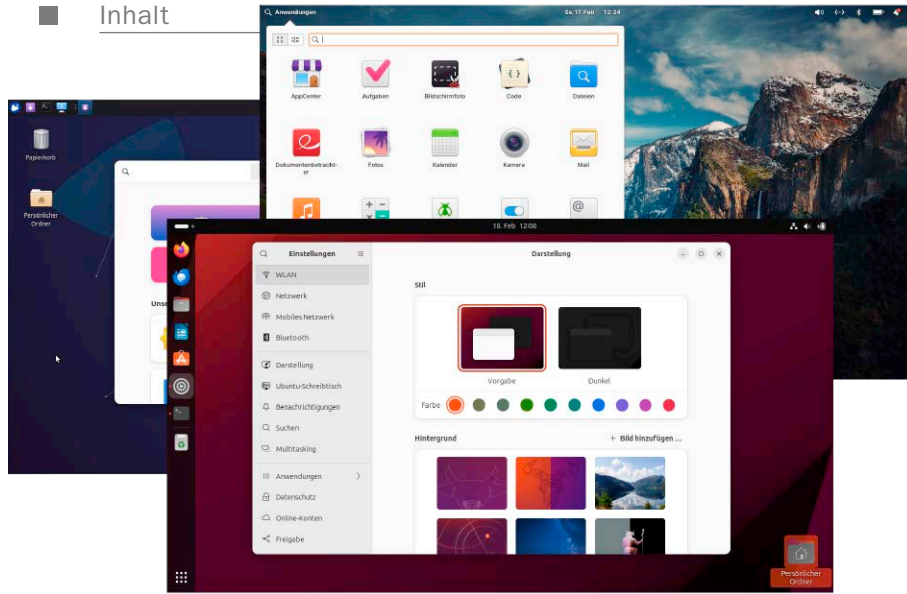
Inhalt

Papierkorb

Persönlicher Ordner

Unse

Anwendungen

Sa, 17. Feb 12:24

AppCenter

Aufgaben

Bildschirmfoto

Code

Dateien

Dokumentenbetrachter

Fotos

Kalender

Kamera

Mail

18. Feb 12:08

Einstellungen

WLAN

Netzwerk

Mobiles Netzwerk

Bluetooth

Darstellung

Ubuntu-Schreibtisch

Benachrichtigungen

Suchen

Multitasking

Anwendungen

Datenschutz

Online-Konten

Freigabe

Darstellung

Stil

Vorgabe

Dunkel

Farbe

Hintergrund

+ Bild hinzufügen …

Persönlicher Ordner